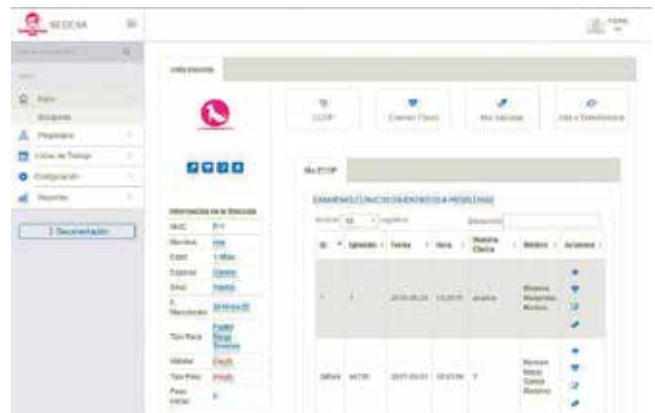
SEDESA

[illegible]

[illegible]

Inicio

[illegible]

Pacientes

Citas de Trabajo

Configuración

Reportes

[ ] Documentación

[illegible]

Vista Paciente

CCOP

Examen Físico

Mis Historias

Cita o Teleinforme

Mis ECOP

Información de la Mascota

| NHC | P-1 |
|---|---|
| Nombre | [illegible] |
| Edad | 1 Años |
| Especie | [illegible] |
| Sexo | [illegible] |
| F. Nacimiento | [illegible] |
| Tipo Raza | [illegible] |
| Hábitat | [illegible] |
| Tipo Pelo | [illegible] |
| Peso Inicial | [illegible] |

EXAMENES CLINICOS ORIENTADOS A PROBLEMAS

Mostrar 10 registros

Buscar:

| ID | Episodio | Fecha | Hora | Historia Clínica | Médico | Acciones |
|---|---|---|---|---|---|---|
| 1 | 1 | 2016-06-28 | 13:20:15 | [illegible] | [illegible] | |
| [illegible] | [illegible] | 2017-03-01 | 10:21:04 | 1 | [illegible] | |